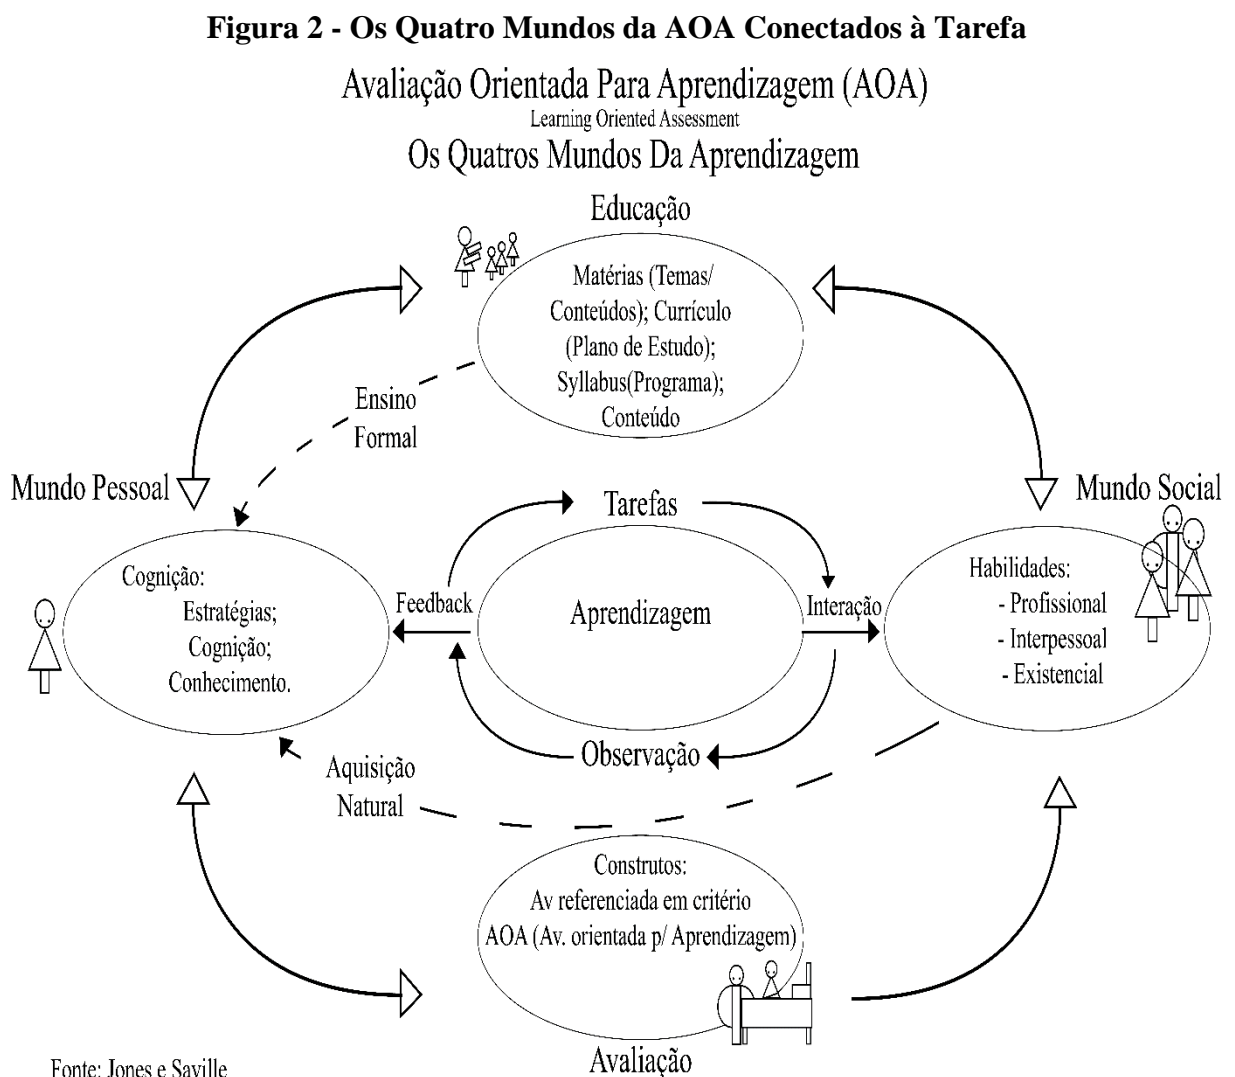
**Figura 2 - Os Quatro Mundos da AOA Conectados à Tarefa**

Avaliação Orientada Para Aprendizagem (AOA)
Learning Oriented Assessment
Os Quatros Mundos Da Aprendizagem

Educação

Matérias (Temas/ Conteúdos); Currículo (Plano de Estudo); Syllabus(Programa); Conteúdo

Ensino Formal

Mundo Pessoal

Mundo Social

Tarefas

Cognição:
Estratégias;
Cognição;
Conhecimento.

Feedback

Aprendizagem

Interação

Habilidades:
- Profissional
- Interpessoal
- Existencial

Observação

Aquisição Natural

Construtos:
Av referenciada em critério
AOA (Av. orientada p/ Aprendizagem)

Fonte: Jones e Saville

Avaliação